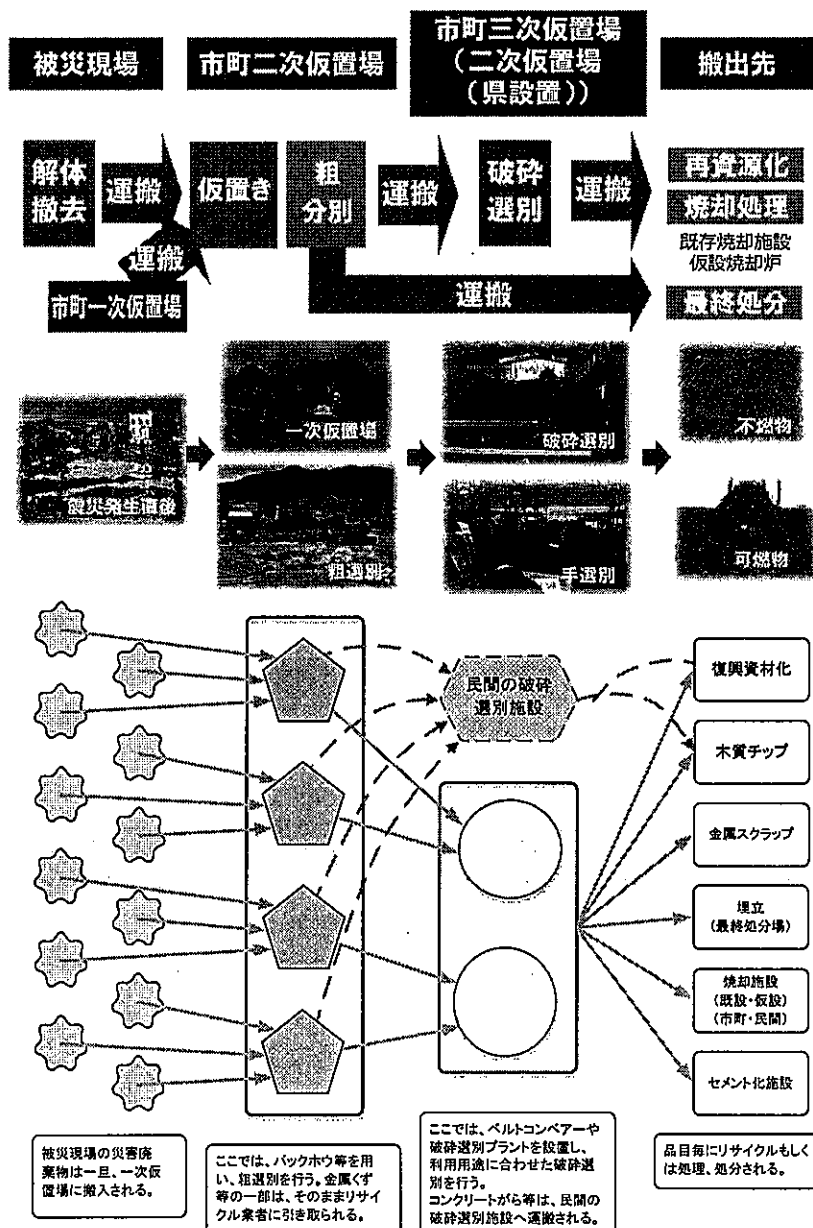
被災現場

市町二次仮置場

市町三次仮置場
（二次仮置場
（県設置））

搬出先

解体撤去

運搬

仮置き

粗分別

運搬

破砕選別

運搬

再資源化

焼却処理

既存焼却施設
仮設焼却炉

運搬

市町一次仮置場

運搬

最終処分

震災発生直後

一次仮置場

粗選別

破砕選別

手選別

不燃物

可燃物

民間の破砕選別施設

復興資材化

木質チップ

金属スクラップ

埋立
（最終処分場）

焼却施設
（既設・仮設）
（市町・民間）

セメント化施設

被災現場の災害廃棄物は一旦、一次仮置場に搬入される。

ここでは、バックホウ等を用い、粗選別を行う。金属くず等の一部は、そのままリサイクル業者に引き取られる。

ここでは、ベルトコンベアーや破砕選別プラントを設置し、利用用途に合わせた破砕選別を行う。
コンクリートがら等は、民間の破砕選別施設へ運搬される。

品目毎にリサイクルもしくは処理、処分される。